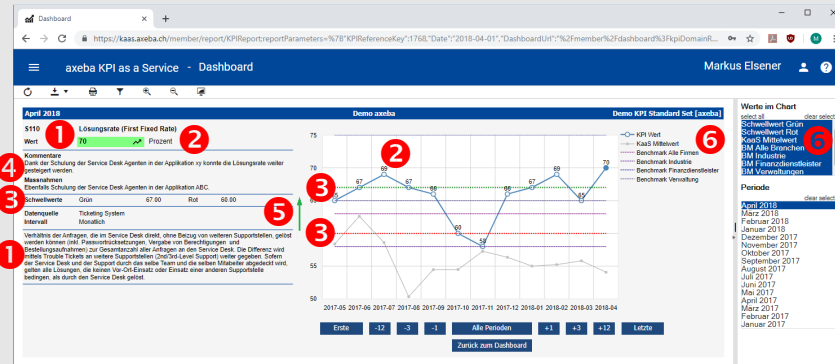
Dashboard ×

https://kaas.axeba.ch/member/report/KPIReport:reportParameters=%7B"KPIReferenceKey":1768,"Date":"2018-04-01","DashboardUrl":"%2Fmember%2Fdashboard%3FkpiDomainR...

axeba KPI as a Service - Dashboard

Markus Elsener

April 2018

Demo axeba

Demo KPI Standard Set [axeba]

S110 1 Lösungsrate (First Fixed Rate) 2

Wert 70 Prozent

4 Kommentare

Dank der Schulung der Service Desk Agenten in der Applikation xy konnte die Lösungsrate weiter gesteigert werden.

Massnahmen

Ebenfalls Schulung der Service Desk Agenten in der Applikation ABC.

3 Schwellwerte Grün 67.00 Rot 60.00

5

Datenquelle Ticketing System

Intervall Monatlich

1 Verhältnis der Anfragen, die im Service Desk direkt, ohne Bezug von weiteren Supportstellen, gelöst werden können (inkl. Passwortrücksetzungen, Vergabe von Berechtigungen und Bestellungsaufnahmen) zur Gesamtanzahl aller Anfragen an den Service Desk. Die Differenz wird mittels Trouble Tickets an weitere Supportstellen (2nd/3rd-Level Support) weiter gegeben. Sofern der Service Desk und der Support durch das selbe Team und die selben Mitarbeiter abgedeckt wird, gelten alle Lösungen, die keinen Vor-Ort-Einsatz oder Einsatz einer anderen Supportstelle bedingen, als durch den Service Desk gelöst.

75
70
65
60
55
50

2 3 3

65 67 69 67 66 60 56 66 67 69 65 70

2017-05 2017-06 2017-07 2017-08 2017-09 2017-10 2017-11 2017-12 2018-01 2018-02 2018-03 2018-04

KPI Wert
KaaS Mittelwert
Benchmark Alle Firmen
Benchmark Industrie
Benchmark Finanzdienstleister
Benchmark Verwaltung

6

Erste -12 -3 -1 Alle Perioden +1 +3 +12 Letzte

Zurück zum Dashboard

Werte im Chart

select all clear select

Schwellwert Grün
Schwellwert Rot
KaaS Mittelwert
BM Alle Branchen
BM Industrie
BM Finanzdienstleister
BM Verwaltungen

6

Periode

clear select

April 2018
März 2018
Februar 2018
Januar 2018
Dezember 2017
November 2017
Oktober 2017
September 2017
August 2017
Juli 2017
Juni 2017
Mai 2017
April 2017
März 2017
Februar 2017
Januar 2017